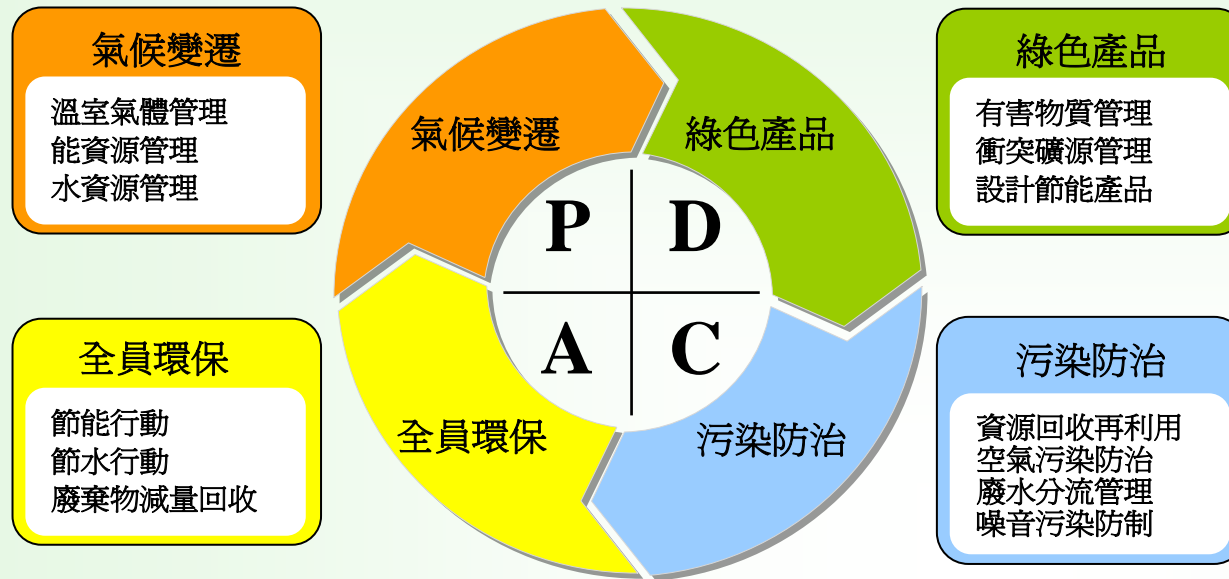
氣候變遷
溫室氣體管理
能資源管理
水資源管理

全員環保
節能行動
節水行動
廢棄物減量回收

氣候變遷
綠色產品
P
D
A
C
全員環保
污染防治

綠色產品
有害物質管理
衝突礦源管理
設計節能產品

污染防治
資源回收再利用
空氣污染防治
廢水分流管理
噪音污染防制